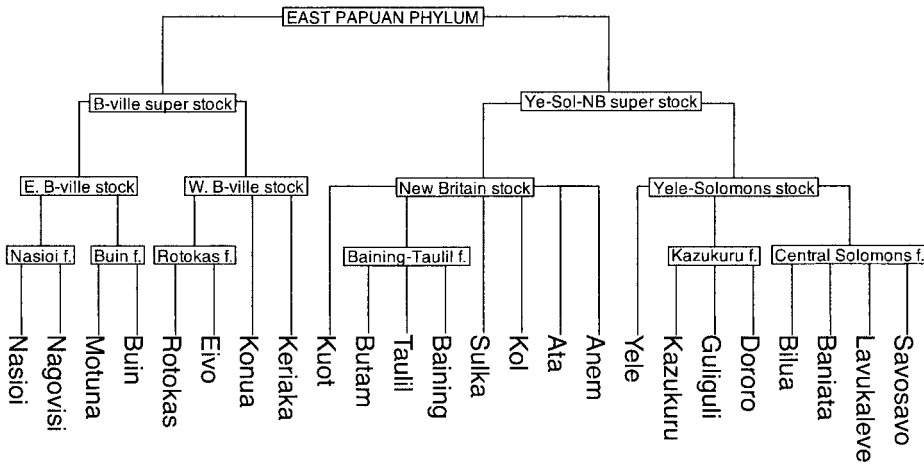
EAST PAPUAN PHYLUM

B-ville super stock

Ye-Sol-NB super stock

E. B-ville stock

W. B-ville stock

New Britain stock

Yele-Solomons stock

Nasioi f.

Buin f.

Rotokas f.

Baining-Taulil f.

Kazukuru f.

Central Solomons f.

Nasioi
Nagovisi
Motuna
Buin
Rotokas
Eivo
Konua
Keriaka
Kuot
Butam
Taulil
Baining
Sulka
Kol
Ata
Anem
Yele
Kazukuru
Guliguli
Dororo
Bilua
Baniata
Lavukaleve
Savosavo